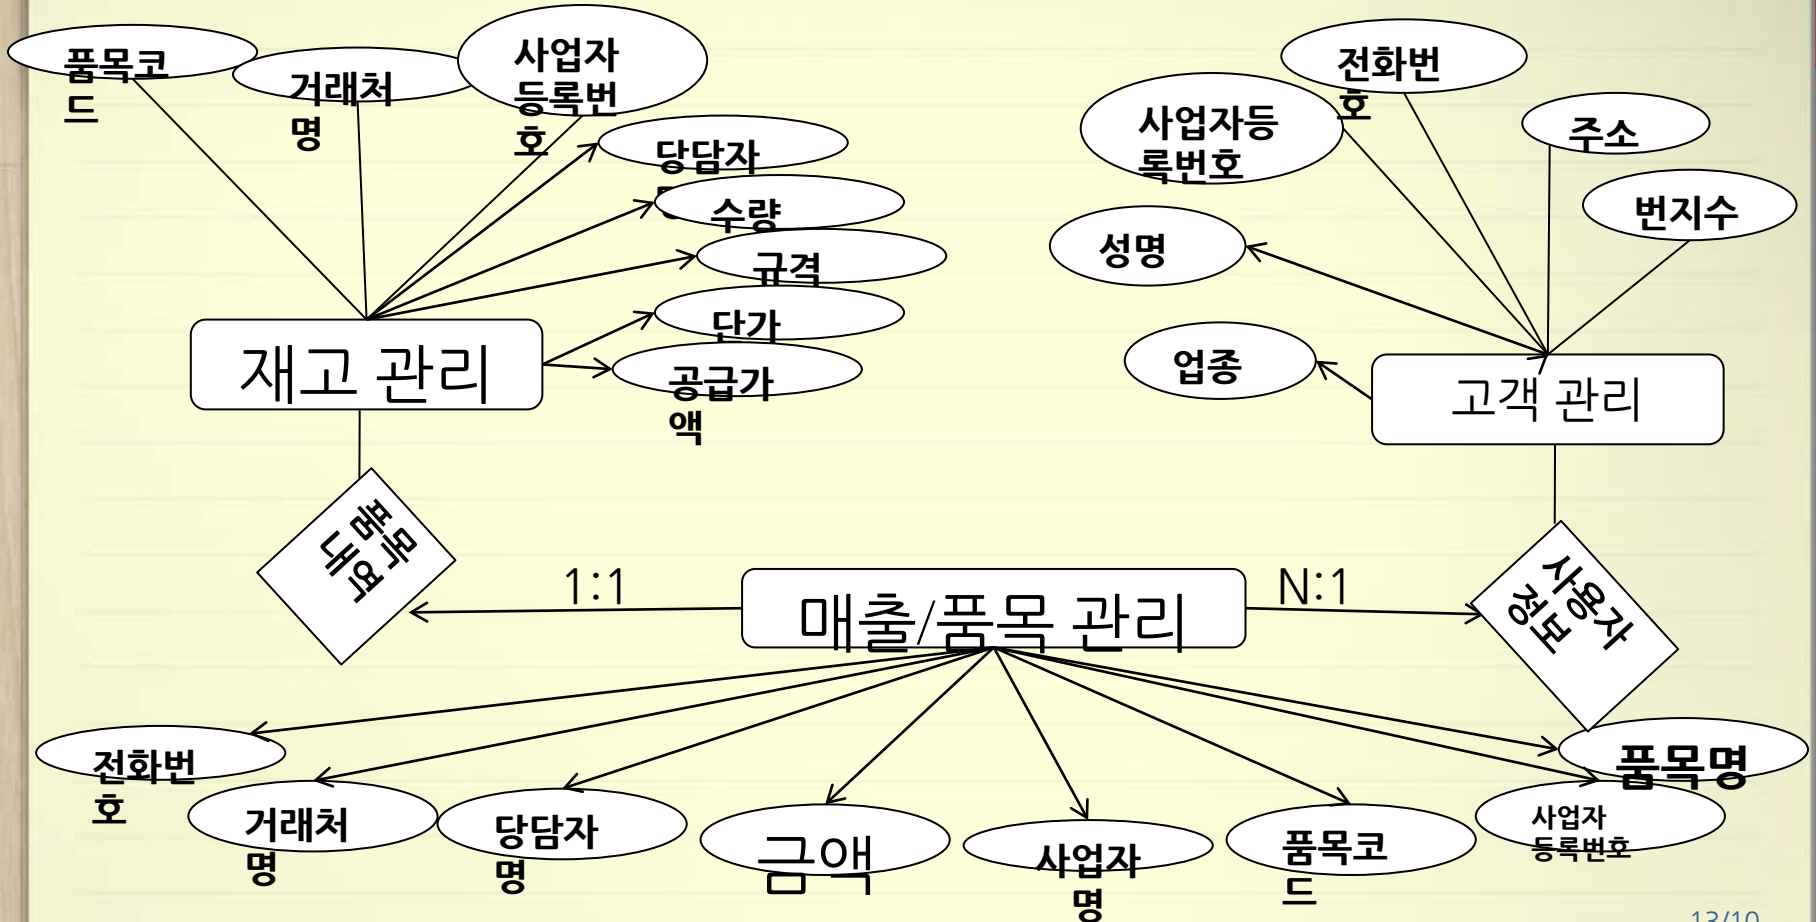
품목코드

거래처명

사업자등록번호

당담자

수량

규격

단가

공급가액

재고 관리

전화번호

사업자등록번호

주소

번지수

성명

업종

고객 관리

품목내역

1:1

매출/품목 관리

N:1

사용자정보

전화번호

거래처명

당담자명

금액

사업자명

품목코드

사업자등록번호

품목명

13/10